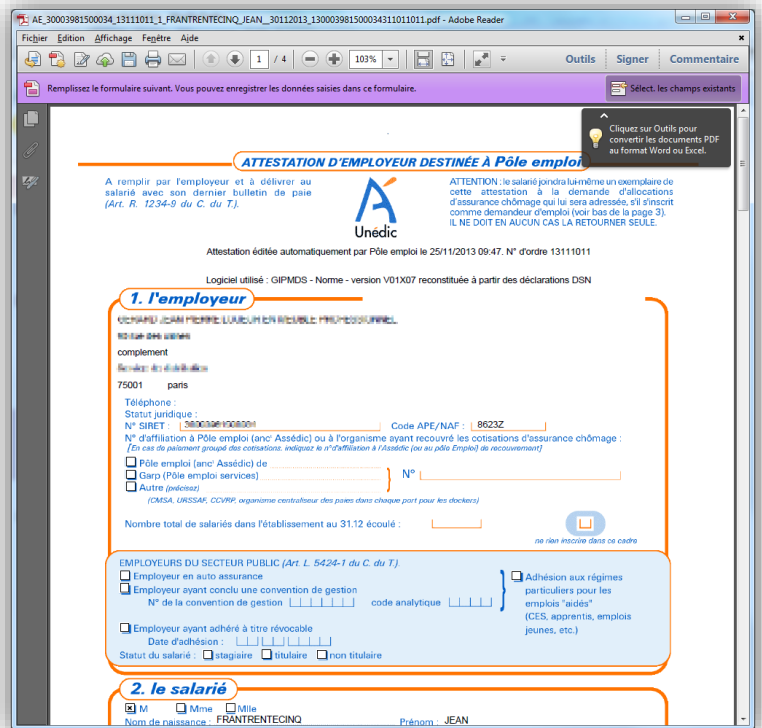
AE_30003981500034_13111011_1_FRANTRENTECINQ_JEAN__30112013_1300039815000343110111011.pdf - Adobe Reader

Fichier Edition Affichage Fenêtre Aide

1 / 4 103%

Outils Signer Commentaire

Remplissez le formulaire suivant. Vous pouvez enregistrer les données saisies dans ce formulaire.

Sélect. les champs existants

Cliquez sur Outils pour convertir les documents PDF au format Word ou Excel.

ATTESTATION D'EMPLOYEUR DESTINÉE À Pôle emploi

A remplir par l'employeur et à délivrer au salarié avec son dernier bulletin de paie (Art. R. 1234-9 du C. du T.).

Unédic

ATTENTION : le salarié joindra lui-même un exemplaire de cette attestation à la demande d'allocations d'assurance chômage qui lui sera adressée, s'il s'inscrit comme demandeur d'emploi (voir bas de la page 3). IL NE DOIT EN AUCUN CAS LA RETOURNER SEULE.

Attestation éditée automatiquement par Pôle emploi le 25/11/2013 09:47. N° d'ordre 13111011

Logiciel utilisé : GIPMDS - Norme - version V01X07 reconstituée à partir des déclarations DSN

1. l'employeur

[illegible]
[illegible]
complement
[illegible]
75001 paris

Téléphone :
Statut juridique :
N° SIRET : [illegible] Code APE/NAF : 8623Z
N° d'affiliation à Pôle emploi (anc¹ Assédic) ou à l'organisme ayant recouvré les cotisations d'assurance chômage :
(En cas de paiement groupé des cotisations, indiquez le n°d'affiliation à l'Assédic (ou au pôle Emploi) de recouvrement)

Pôle emploi (anc¹ Assédic) de
Garp (Pôle emploi services)
Autre (précisez)
N°
(CMSA, URSSAF, CCVRP, organisme centralisateur des paies dans chaque port pour les dockers)

Nombre total de salariés dans l'établissement au 31.12 écoulé :

ne rien inscrire dans ce cadre

EMPLOYEURS DU SECTEUR PUBLIC (Art. L. 5424-1 du C. du T.)
Employeur en auto assurance
Employeur ayant conclu une convention de gestion
N° de la convention de gestion
code analytique
Employeur ayant adhéré à titre révocable
Date d'adhésion :
Statut du salarié : stagiaire titulaire non titulaire

Adhésion aux régimes particuliers pour les emplois "aidés" (CES, apprentis, emplois jeunes, etc.)

2. le salarié

M Mme Mlle
Nom de naissance : FRANTRENTECINQ Prénom : JEAN